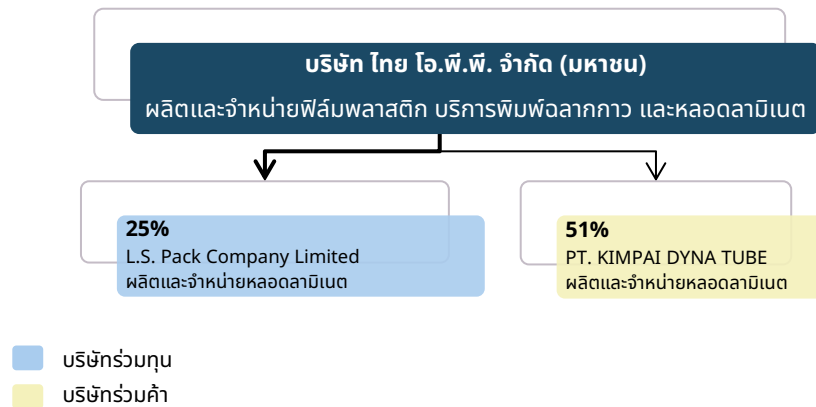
บริษัท ไทย โอ.พี.พี. จำกัด (มหาชน)

ผลิตและจำหน่ายฟิล์มพลาสติก บริการพิมพ์ฉลากกาว และหลอดลามิเนต

25%
L.S. Pack Company Limited
ผลิตและจำหน่ายหลอดลามิเนต

51%
PT. KIMPAI DYNA TUBE
ผลิตและจำหน่ายหลอดลามิเนต

บริษัทร่วมทุน

บริษัทร่วมค้า